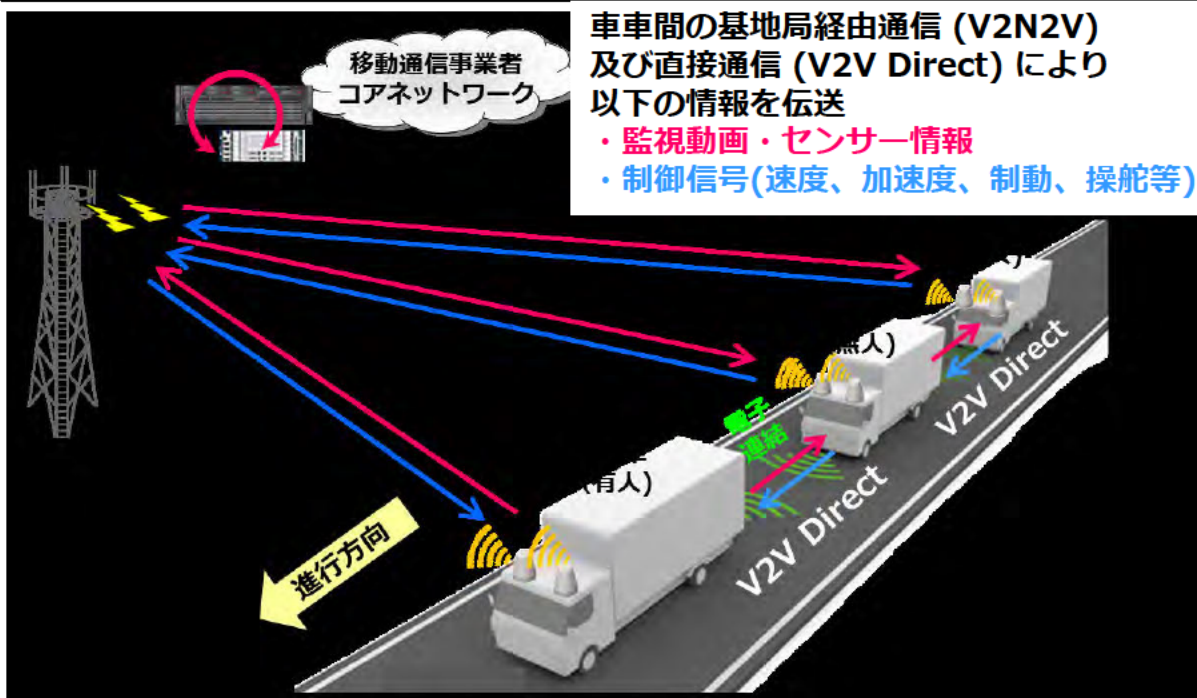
車車間の基地局経由通信 (V2N2V) 及び直接通信 (V2V Direct) により以下の情報を伝送
・監視動画・センサー情報
・制御信号(速度、加速度、制動、操舵等)

移動通信事業者
コアネットワーク

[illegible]無人)

(有人)

電子
連結

V2V Direct

V2V Direct

進行方向